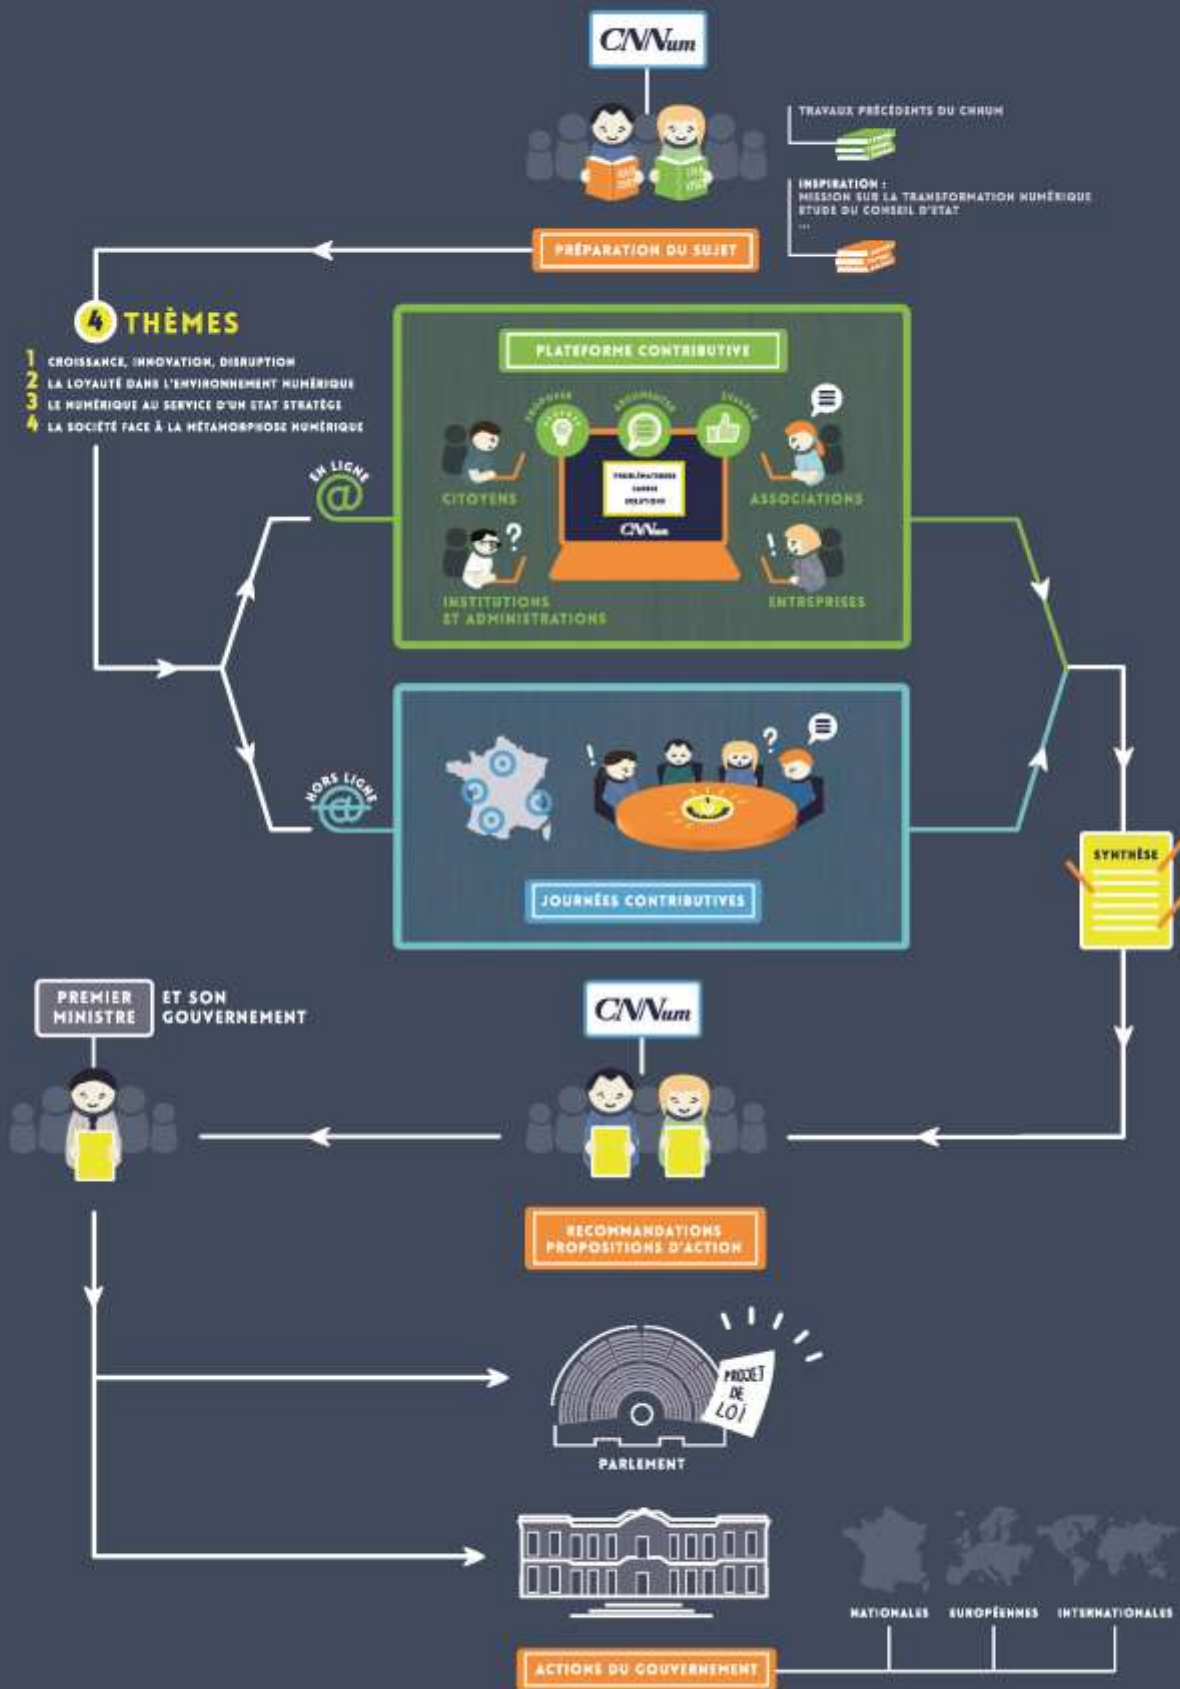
CNNum

TRAVAUX PRÉCÉDENTS DU CNNUM

INSPIRATION :
MISSION SUR LA TRANSFORMATION NUMÉRIQUE
ÉTUDE DU CONSEIL D'ÉTAT
...

PRÉPARATION DU SUJET

4 THÈMES
1 CROISSANCE, INNOVATION, DISRUPTION
2 LA LOYAUTÉ DANS L'ENVIRONNEMENT NUMÉRIQUE
3 LE NUMÉRIQUE AU SERVICE D'UN ÉTAT STRATÈGE
4 LA SOCIÉTÉ FACE À LA MÉTAMORPHOSE NUMÉRIQUE

EN LIGNE

PLATEFORME CONTRIBUTIVE

PROPOSER ARGUMENTER ÉVALUER

PROBLÉMATIQUES
ENJEUX
SOLUTIONS

CNNum

CITOYENS
ASSOCIATIONS
INSTITUTIONS ET ADMINISTRATIONS
ENTREPRISES

HORS LIGNE

JOURNÉES CONTRIBUTIVES

SYNTHÈSE

PREMIER MINISTRE ET SON GOUVERNEMENT

CNNum

RECOMMANDATIONS
PROPOSITIONS D'ACTION

PROJET DE LOI

PARLEMENT

NATIONALES EUROPÉENNES INTERNATIONALES

ACTIONS DU GOUVERNEMENT